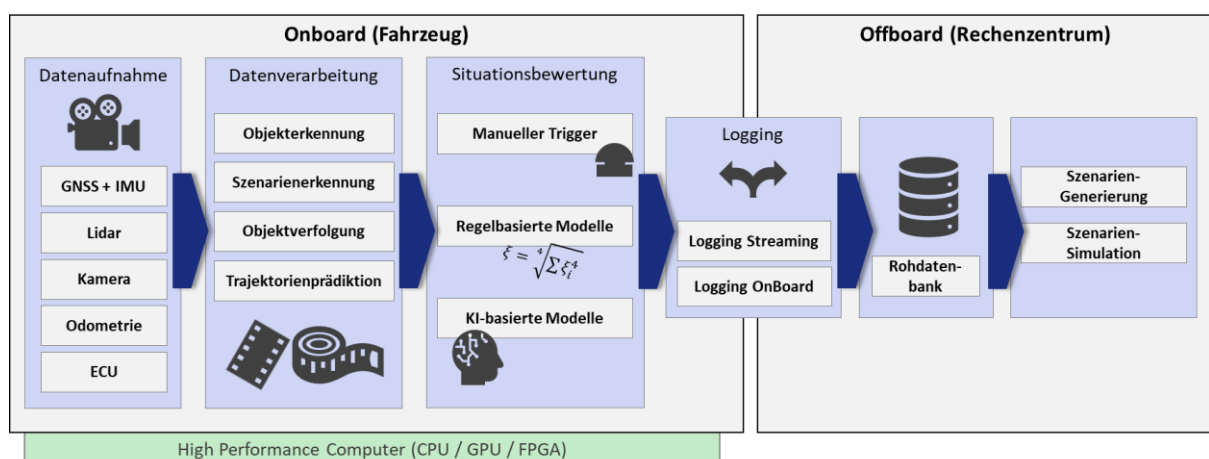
Onboard (Fahrzeug)

Datenaufnahme

GNSS + IMU

Lidar

Kamera

Odometrie

ECU

Datenverarbeitung

Objekterkennung

Szenarienerkennung

Objektverfolgung

Trajektorienprädiktion

Situationsbewertung

Manueller Trigger

Regelbasierte Modelle

$\xi = \sqrt[4]{\sum \xi_i^4}$

KI-basierte Modelle

Logging

Logging Streaming

Logging OnBoard

Offboard (Rechenzentrum)

Rohdatenbank

Szenarien-Generierung

Szenarien-Simulation

High Performance Computer (CPU / GPU / FPGA)